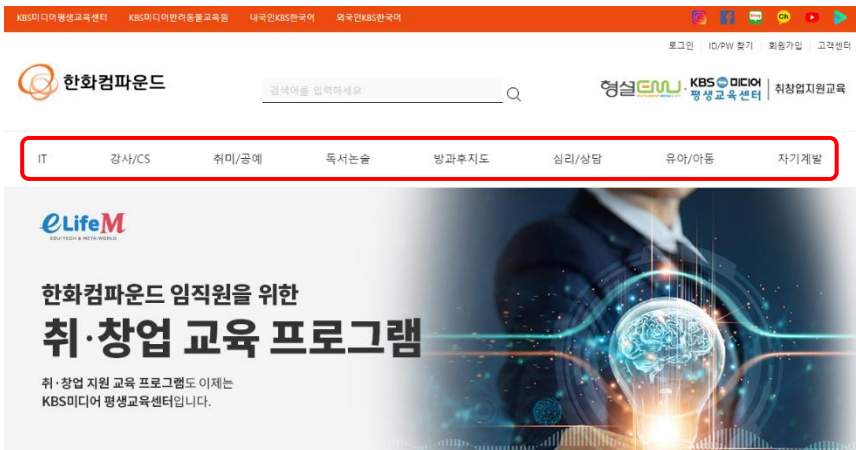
KBS미디어평생교육센터 KBS미디어반려동물교육원 내국인KBS한국어 외국인KBS한국어

로그인 | ID/PW 찾기 | 회원가입 | 고객센터

한화컴파운드

검색어를 입력하세요

형설EMU · KBS 미디어 평생교육센터 | 취창업지원교육

IT 강사/CS 취미/공예 독서논술 방과후지도 심리/상담 유아/아동 자기계발

eLifeM
EDU-TECH & META-WORLD

한화컴파운드 임직원을 위한
취·창업 교육 프로그램

취·창업 지원 교육 프로그램도 이제는
KBS미디어 평생교육센터입니다.